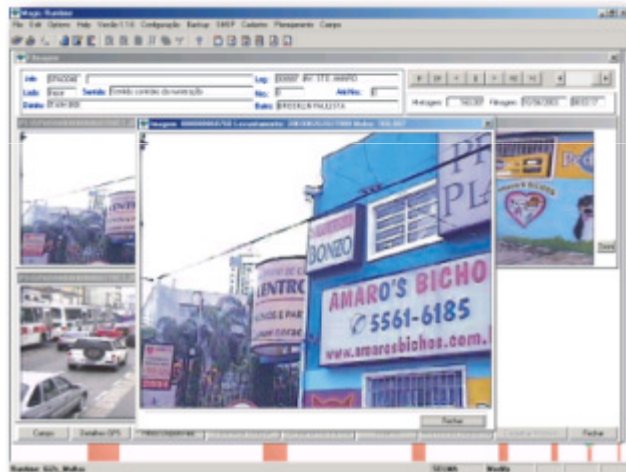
Imagic Rumbler
File Edit Options Help Versão 1.1.6 Configuração Backup SMSP Cadastro Planejamento Campo
Imagem
Lado: Base
Sentido: Sentido contrário da numeração
Log: AV STO AMARO
Nro:
Bairro: BROOKLIN PAULISTA
Imagem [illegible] Levantamento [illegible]
PI
PLA
BONZO
LENTRO
AMARO'S BICHO
5561-6185
www.amarosbichos.com.
Fechar
Campo
Detalhes GPS
Fechar
Rumbler